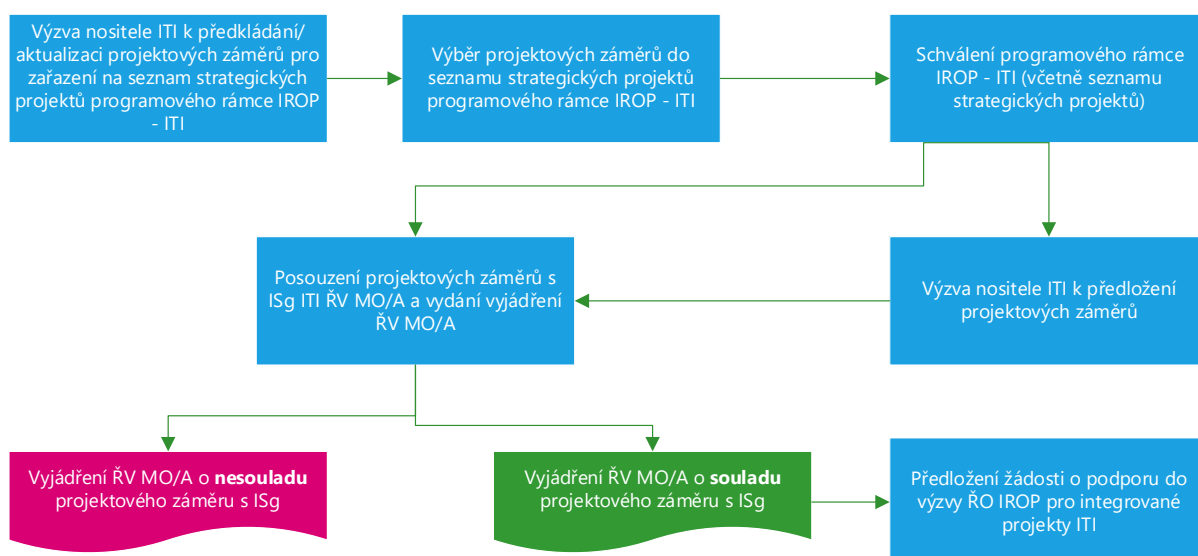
Výzva nositele ITI k předkládání/ aktualizaci projektových záměrů pro zařazení na seznam strategických projektů programového rámce IROP - ITI

Výběr projektových záměrů do seznamu strategických projektů programového rámce IROP - ITI

Schválení programového rámce IROP - ITI (včetně seznamu strategických projektů)

Posouzení projektových záměrů s ISg ITI ŘV MO/A a vydání vyjádření ŘV MO/A

Výzva nositele ITI k předložení projektových záměrů

Vyjádření ŘV MO/A o **nesouladu** projektového záměru s ISg

Vyjádření ŘV MO/A o **souladu** projektového záměru s ISg

Předložení žádosti o podporu do výzvy ŘO IROP pro integrované projekty ITI